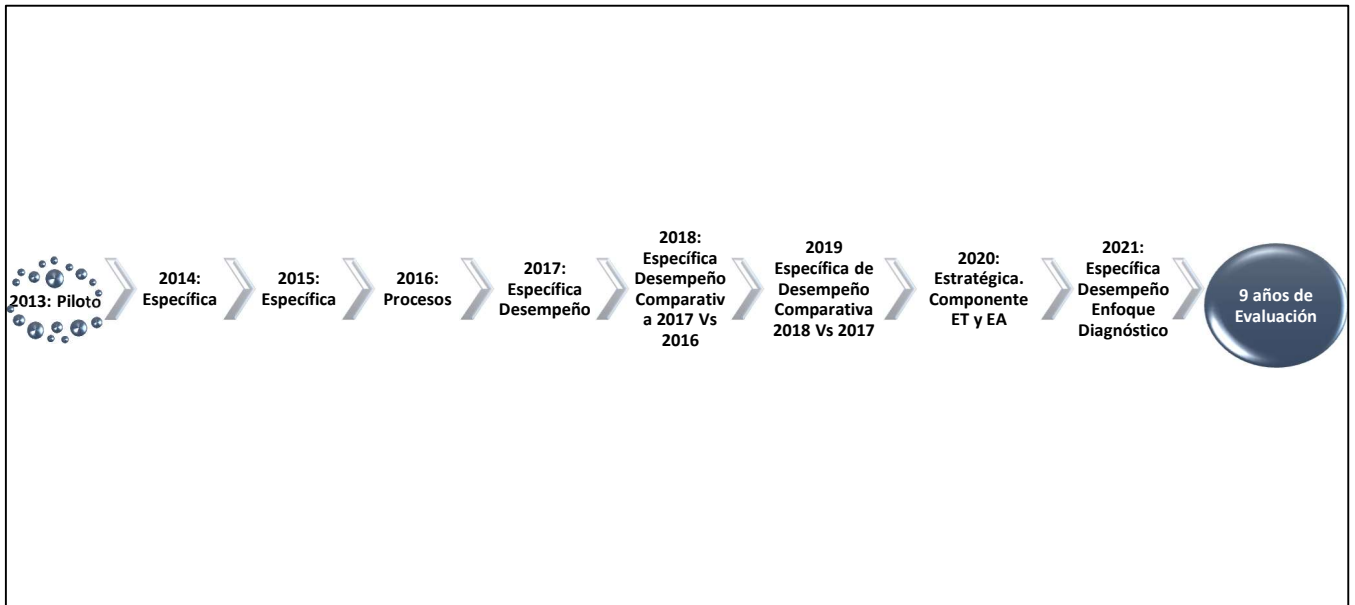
2013: Piloto

2014: Específica

2015: Específica

2016: Procesos

2017: Específica Desempeño

2018: Específica Desempeño Comparativa 2017 Vs 2016

2019 Específica de Desempeño Comparativa 2018 Vs 2017

2020: Estratégica. Componente ET y EA

2021: Específica Desempeño Enfoque Diagnóstico

9 años de Evaluación